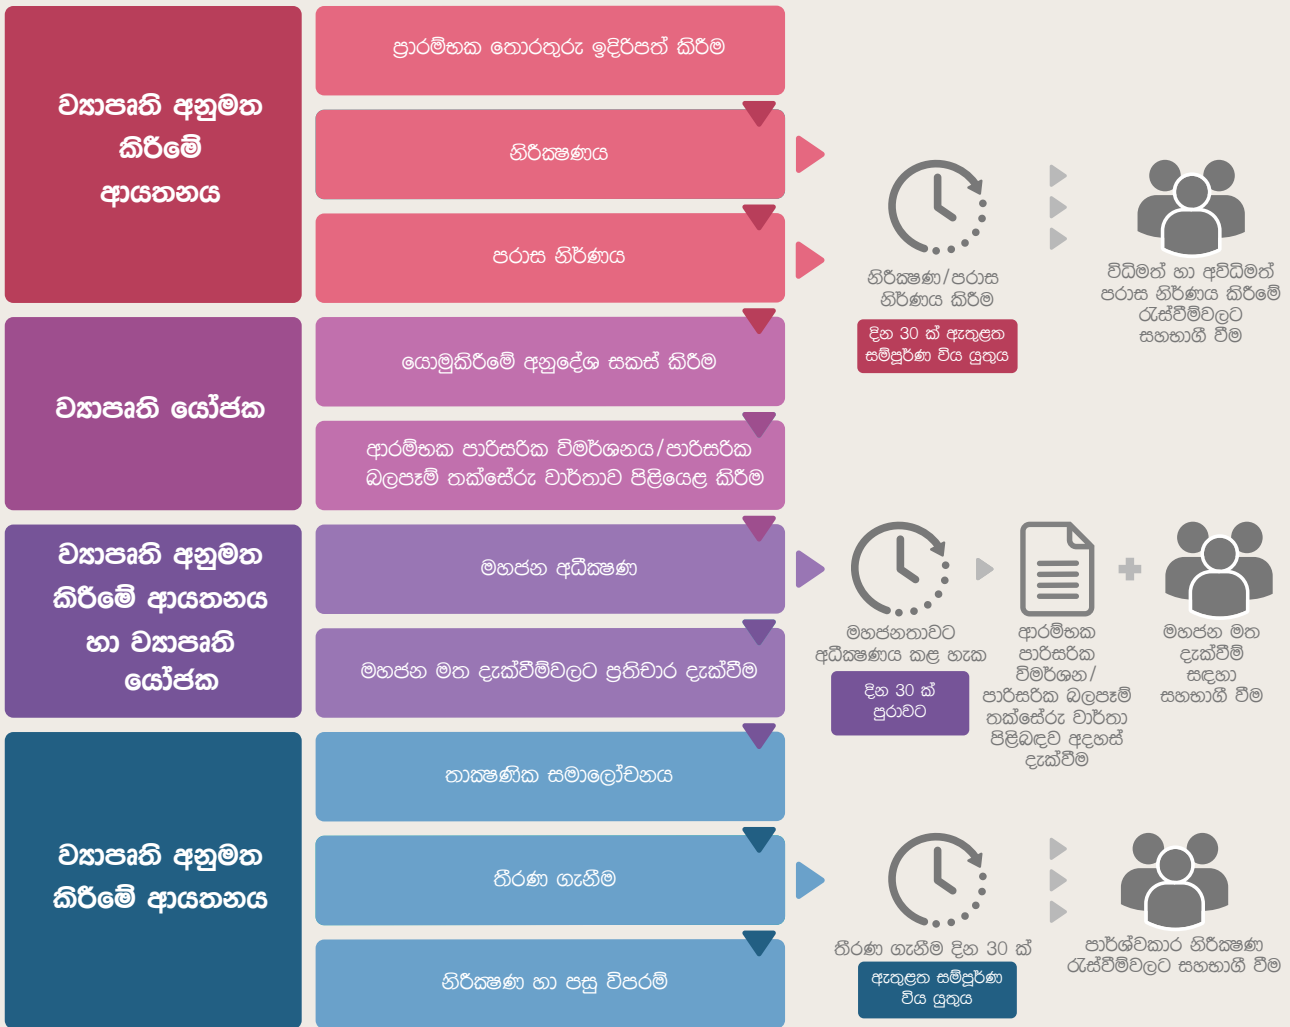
ව්‍යාපෘති අනුමත කිරීමේ ආයතනය

ප්‍රාරම්භක තොරතුරු ඉදිරිපත් කිරීම

නිරීක්ෂණය

පරාස නිර්ණය

නිරීක්ෂණ/පරාස නිර්ණය කිරීම

දින 30 ක් ඇතුළත සම්පූර්ණ විය යුතුය

විධිමත් හා අවිධිමත් පරාස නිර්ණය කිරීමේ රැස්වීම්වලට සහභාගී වීම

ව්‍යාපෘති යෝජක

යොමුකිරීමේ අනුදේශ සකස් කිරීම

ආරම්භක පාරිසරික විමර්ශනය/පාරිසරික බලපෑම් තක්සේරු වාර්තාව පිළියෙළ කිරීම

ව්‍යාපෘති අනුමත කිරීමේ ආයතනය හා ව්‍යාපෘති යෝජක

මහජන අධීක්ෂණ

මහජන මත දැක්වීම්වලට ප්‍රතිචාර දැක්වීම

මහජනතාවට අධීක්ෂණය කළ හැක

දින 30 ක් පුරාවට

ආරම්භක පාරිසරික විමර්ශන/ පාරිසරික බලපෑම් තක්සේරු වාර්තා පිළිබඳව අදහස් දැක්වීම

මහජන මත දැක්වීම් සඳහා සහභාගී වීම

ව්‍යාපෘති අනුමත කිරීමේ ආයතනය

තාක්ෂණික සමාලෝචනය

තීරණ ගැනීම

නිරීක්ෂණ හා පසු විපරම්

තීරණ ගැනීම දින 30 ක් ඇතුළත සම්පූර්ණ විය යුතුය

පාර්ශ්වකාර නිරීක්ෂණ රැස්වීම්වලට සහභාගී වීම